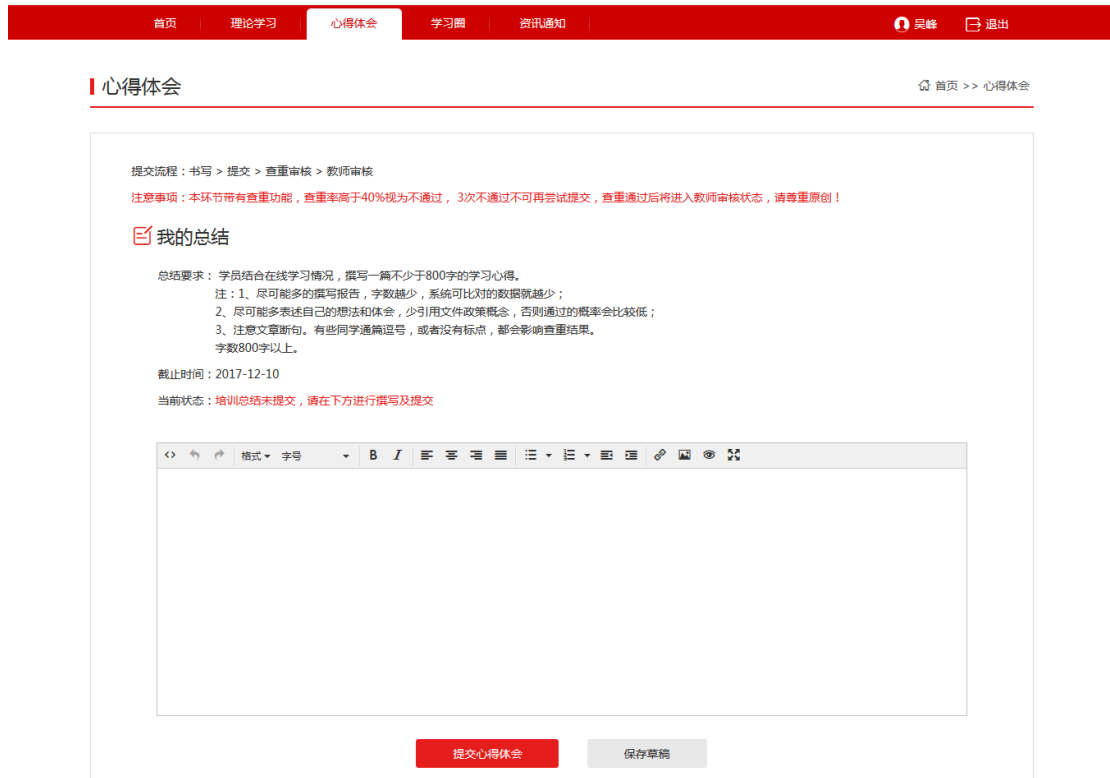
首页 理论学习 心得体会 学习圈 资讯通知 吴峰 退出

心得体会

首页 >> 心得体会

提交流程：书写 > 提交 > 查重审核 > 教师审核

注意事项：本环节带有查重功能，查重率高于40%视为不通过， 3次不通过不可再尝试提交，查重通过后将进入教师审核状态，请尊重原创！

我的总结

总结要求： 学员结合在线学习情况，撰写一篇不少于800字的学习心得。
注：1、尽可能多的撰写报告，字数越少，系统可比对的数据就越少；
2、尽可能多表述自己的想法和体会，少引用文件政策概念，否则通过的概率会比较低；
3、注意文章断句。有些同学通篇逗号，或者没有标点，都会影响查重结果。
字数800字以上。

截止时间：2017-12-10

当前状态：培训总结未提交，请在下方进行撰写及提交

格式 字号 B I

提交心得体会 保存草稿